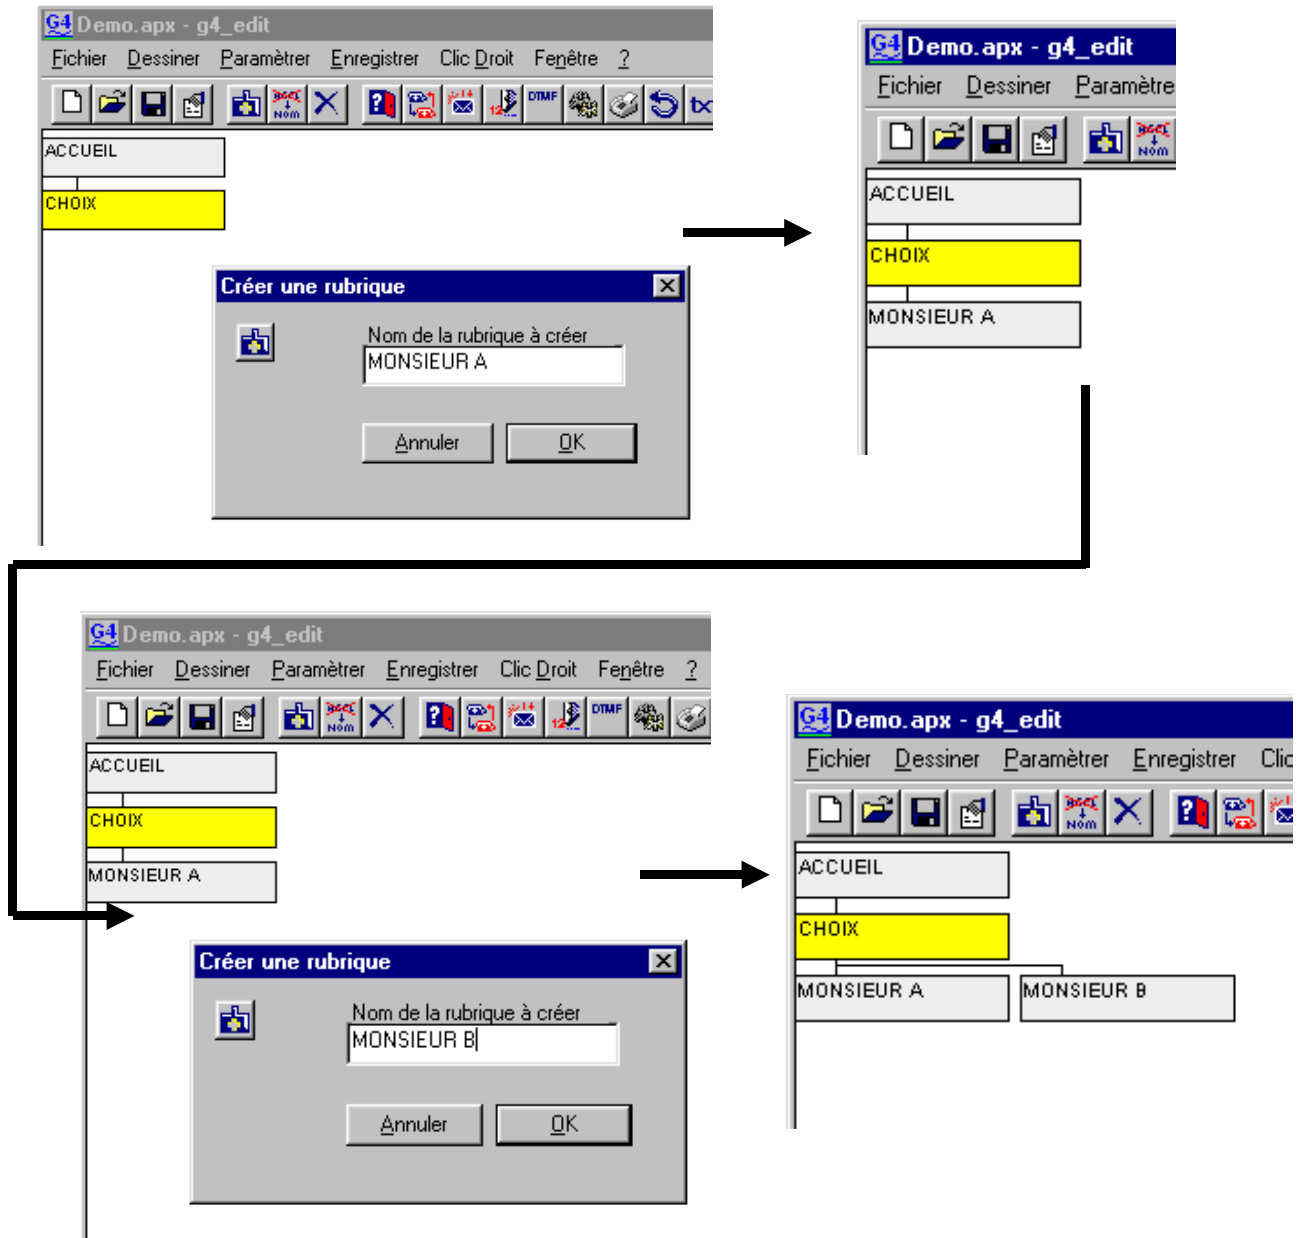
G4 Demo.apx - g4_edit
Fichier Dessiner Paramètrer Enregistrer Clic Droit Fenêtre ?
ACCUEIL
CHOIX
Créer une rubrique
Nom de la rubrique à créer
MONSIEUR A
Annuler OK

G4 Demo.apx - g4_edit
Fichier Dessiner Paramètre
ACCUEIL
CHOIX
MONSIEUR A

G4 Demo.apx - g4_edit
Fichier Dessiner Paramètrer Enregistrer Clic Droit Fenêtre ?
ACCUEIL
CHOIX
MONSIEUR A
Créer une rubrique
Nom de la rubrique à créer
MONSIEUR B
Annuler OK

G4 Demo.apx - g4_edit
Fichier Dessiner Paramètrer Enregistrer Clic
ACCUEIL
CHOIX
MONSIEUR A
MONSIEUR B